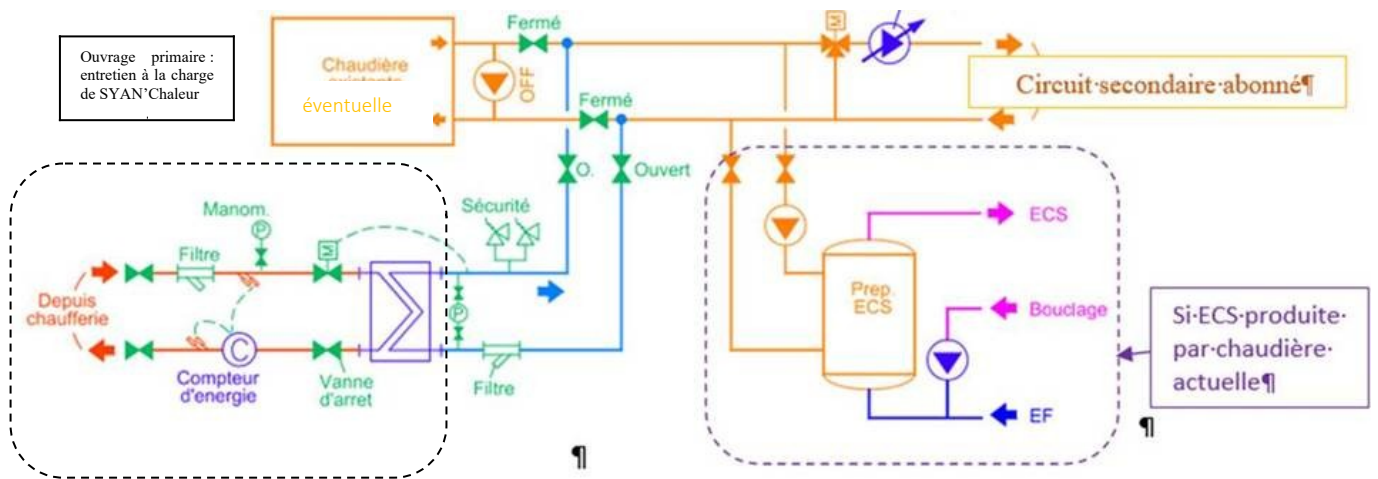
Ouvrage primaire : entretien à la charge de SYAN'Chaleur

Chaudière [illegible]

éventuelle

Fermé

OFF

Fermé

Circuit·secondaire·abonné¶

O.

Ouvert

Sécurité

Manom.

P

Filtre

Depuis chaufferie

C

Compteur d'energie

Vanne d'arret

P

Filtre

ECS

Prep. ECS

Bouclage

EF

Si·ECS·produite·par·chaudière·actuelle¶

¶

¶